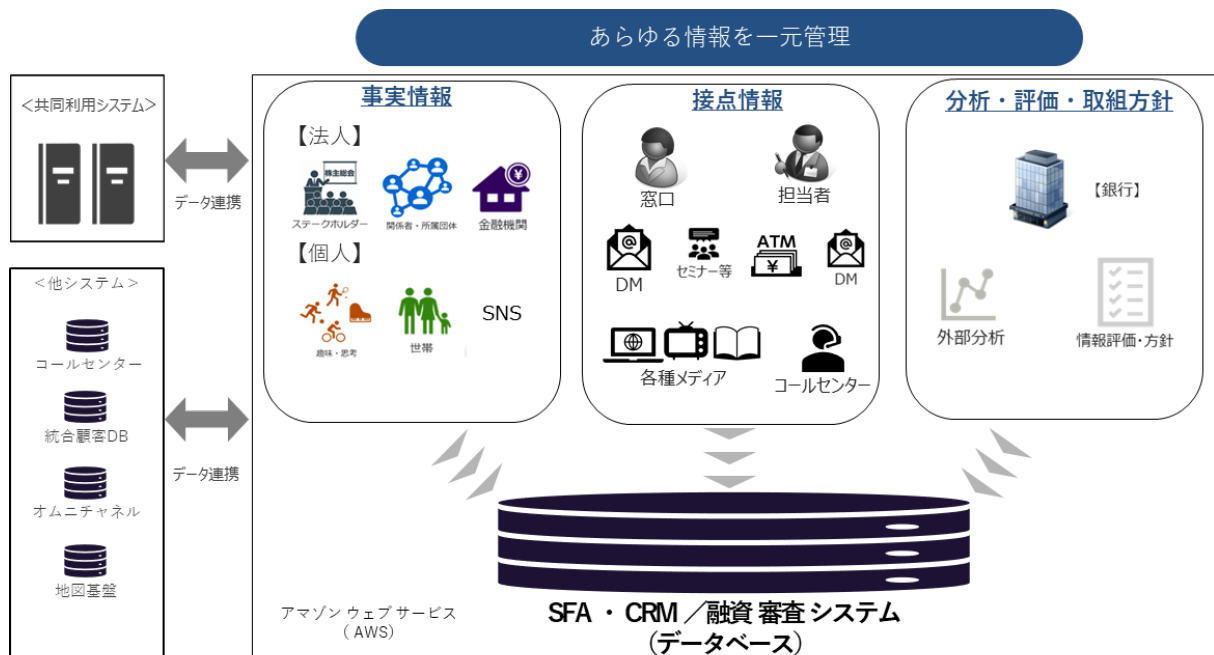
あらゆる情報を一元管理

＜共同利用システム＞

データ連携

＜他システム＞

コールセンター

統合顧客DB

オムニチャネル

地図基盤

データ連携

事実情報

【法人】

株主総会

ステークホルダー

関係者・所属団体

¥

金融機関

【個人】

趣味・思考

世帯

SNS

接点情報

窓口

担当者

DM

セミナー等

ATM

¥

DM

各種メディア

コールセンター

分析・評価・取組方針

【銀行】

外部分析

情報評価・方針

アマゾン ウェブ サービス
（AWS）

SFA・CRM／融資 審査 システム
（データベース）